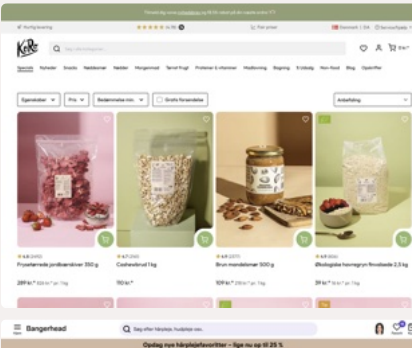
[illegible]

Hurtig levering ★★★★★ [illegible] Fri retur Danmark | DA Service/hjælp

KoRo

Søg efter produkter...

Specials Nyheder Snacks Nøddesmør Nødder Morgenmad Tørret frugt Proteiner & vitaminer Mælkeerstatning Bagning Krydderier Non-food Blog Opskrifter

Egenskaber Pris Bedømmelse min. Gratis forsendelse Anbefaling

★ 4.9 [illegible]
Frysetørrede jordbærskiver 350 g
289 kr.*

★ 4.7 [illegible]
Cashewbrud 1 kg
110 kr.*

★ 4.7 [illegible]
Brun mandelsmør 500 g
109 kr.*

★ 4.8 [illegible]
Økologiske havregryn finvalsede 5 kg
39 kr.*

Bangerhead

Søg efter hårpleje, hudpleje osv.

Opdag nye hårplejefavoritter – lige nu op til 25 %